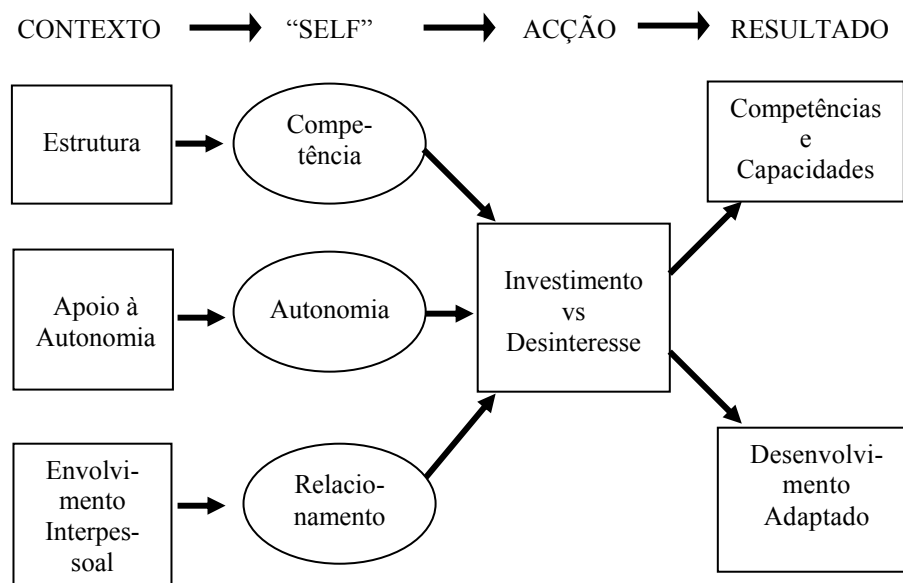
CONTEXTO "SELF" ACÇÃO RESULTADO

Estrutura

Competência

Apoio à Autonomia

Autonomia

Envolvimento Interpessoal

Relacionamento

Investimento vs Desinteresse

Competências e Capacidades

Desenvolvimento Adaptado